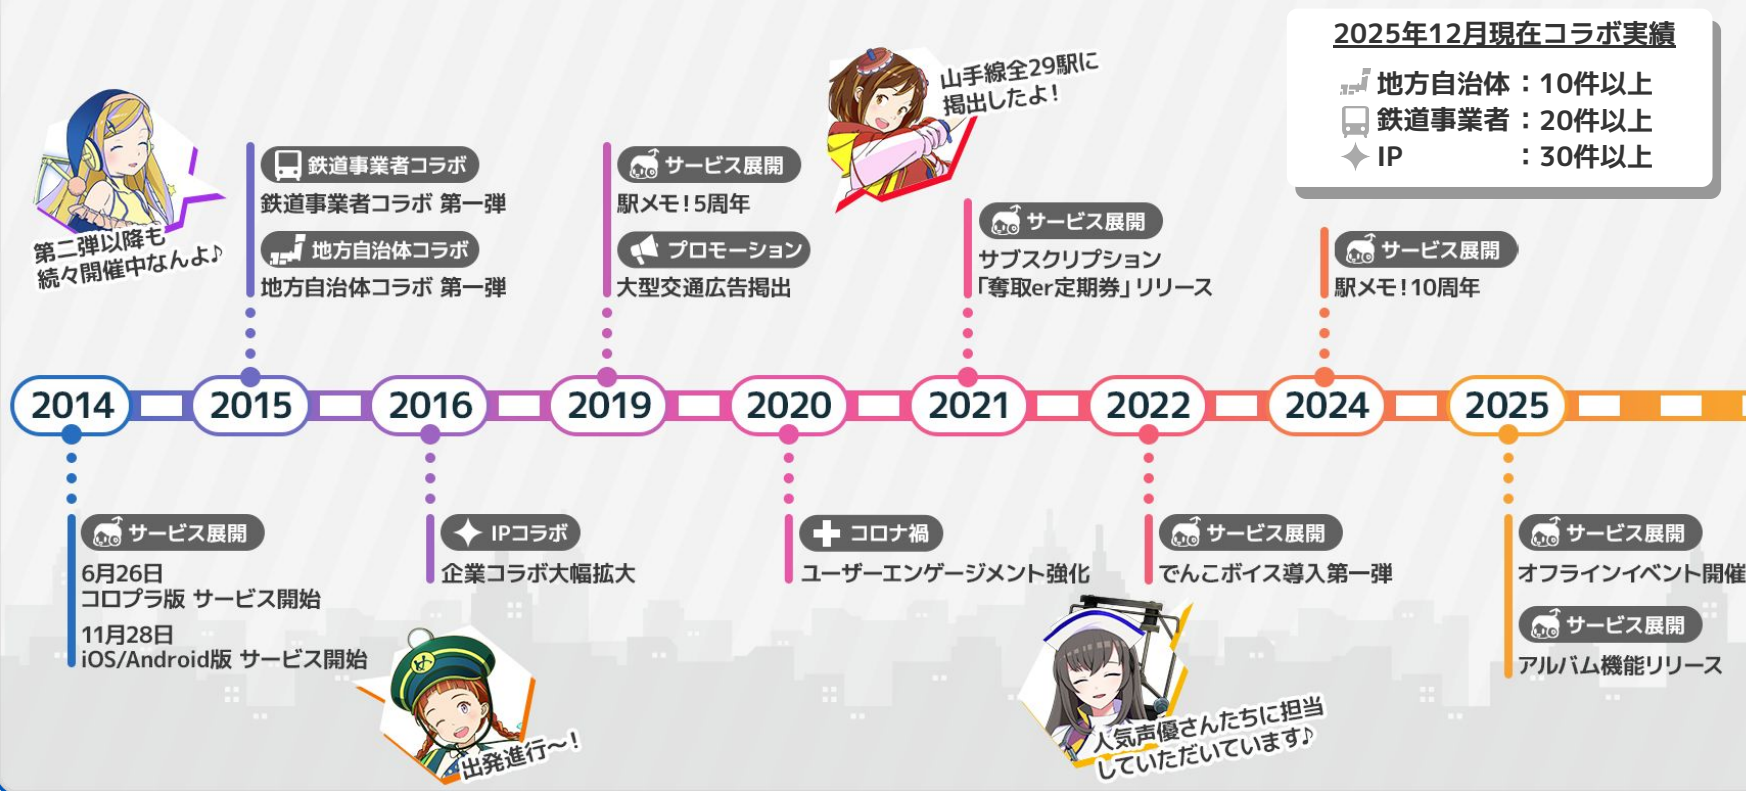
2025年12月現在コラボ実績
地方自治体：10件以上
鉄道事業者：20件以上
IP：30件以上

第二弾以降も続々開催中なんよ♪

鉄道事業者コラボ
鉄道事業者コラボ 第一弾
地方自治体コラボ
地方自治体コラボ 第一弾

サービス展開
駅メモ！5周年
プロモーション
大型交通広告掲出

山手線全29駅に掲出したよ！

サービス展開
サブスクリプション「奪取er定期券」リリース

サービス展開
駅メモ！10周年

2014
2015
2016
2019
2020
2021
2022
2024
2025

サービス展開
6月26日
コロプラ版 サービス開始
11月28日
iOS/Android版 サービス開始

IPコラボ
企業コラボ大幅拡大

出発進行〜！

コロナ禍
ユーザーエンゲージメント強化

サービス展開
でんこボイス導入第一弾

人気声優さんたちに担当していただいています♪

サービス展開
オフラインイベント開催
サービス展開
アルバム機能リリース